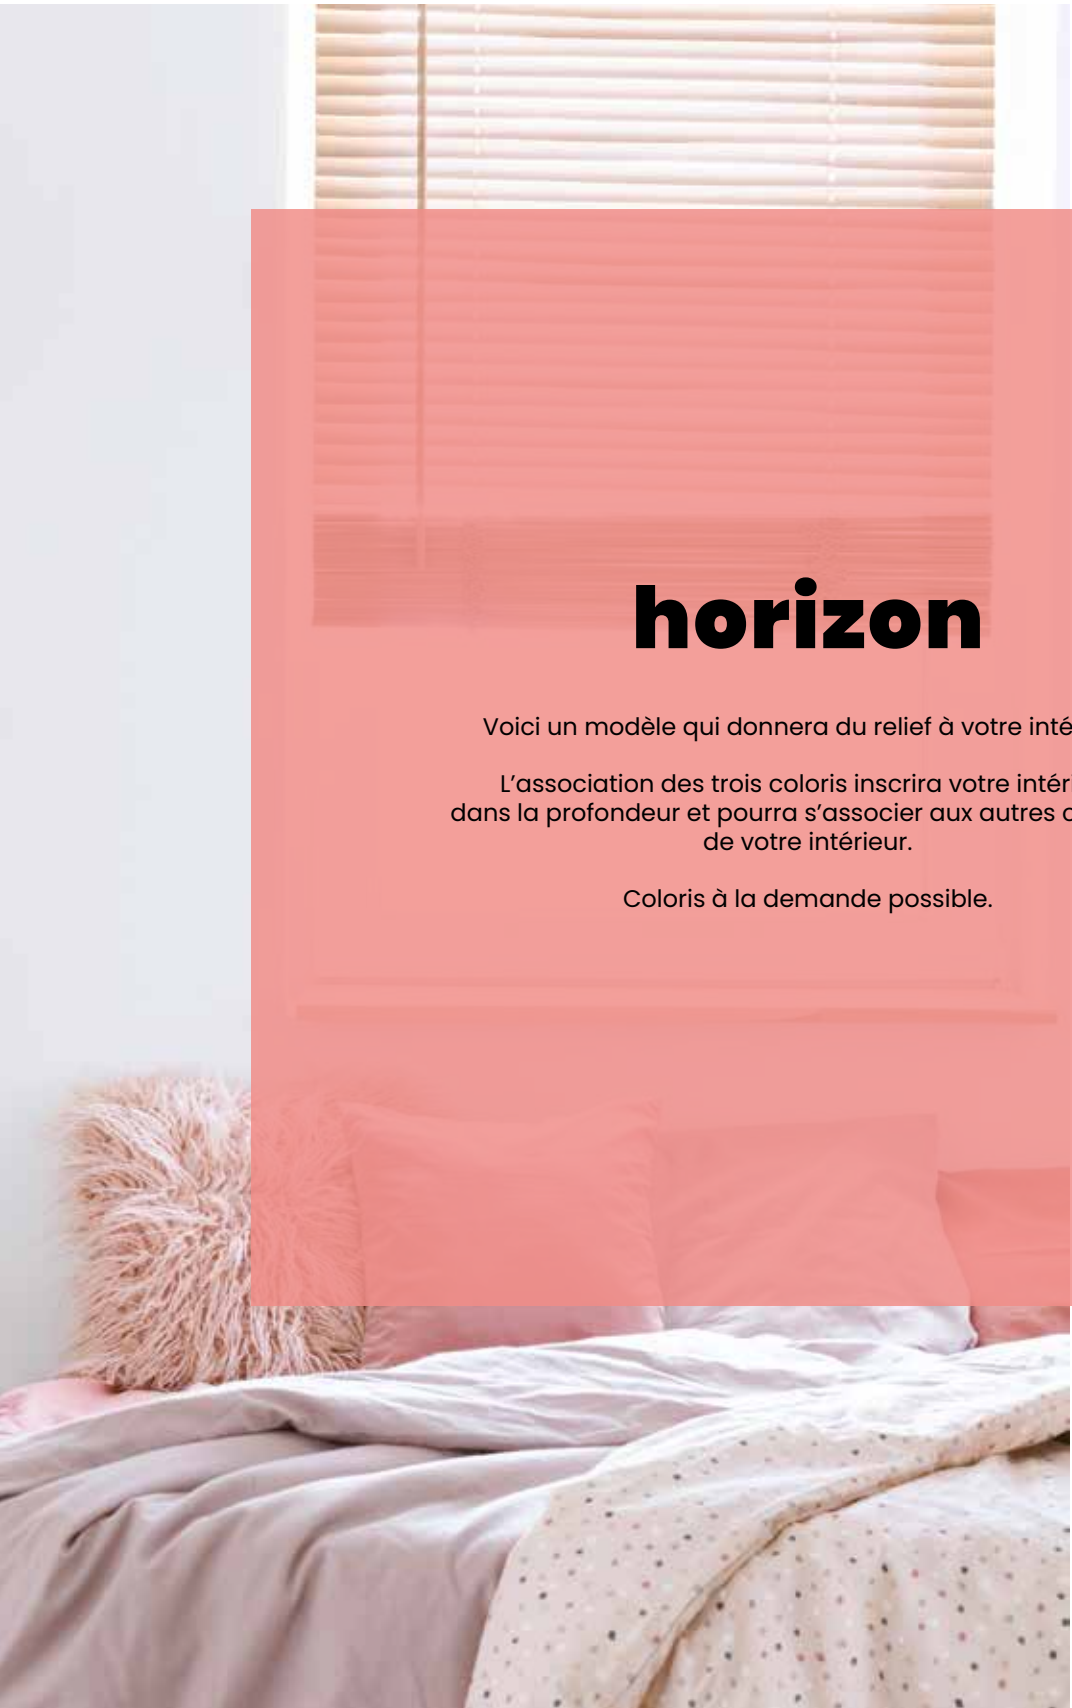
horizon

Voici un modèle qui donnera du relief à votre inté

L’association des trois coloris inscrira votre intér dans la profondeur et pourra s’associer aux autres c de votre intérieur.

Coloris à la demande possible.